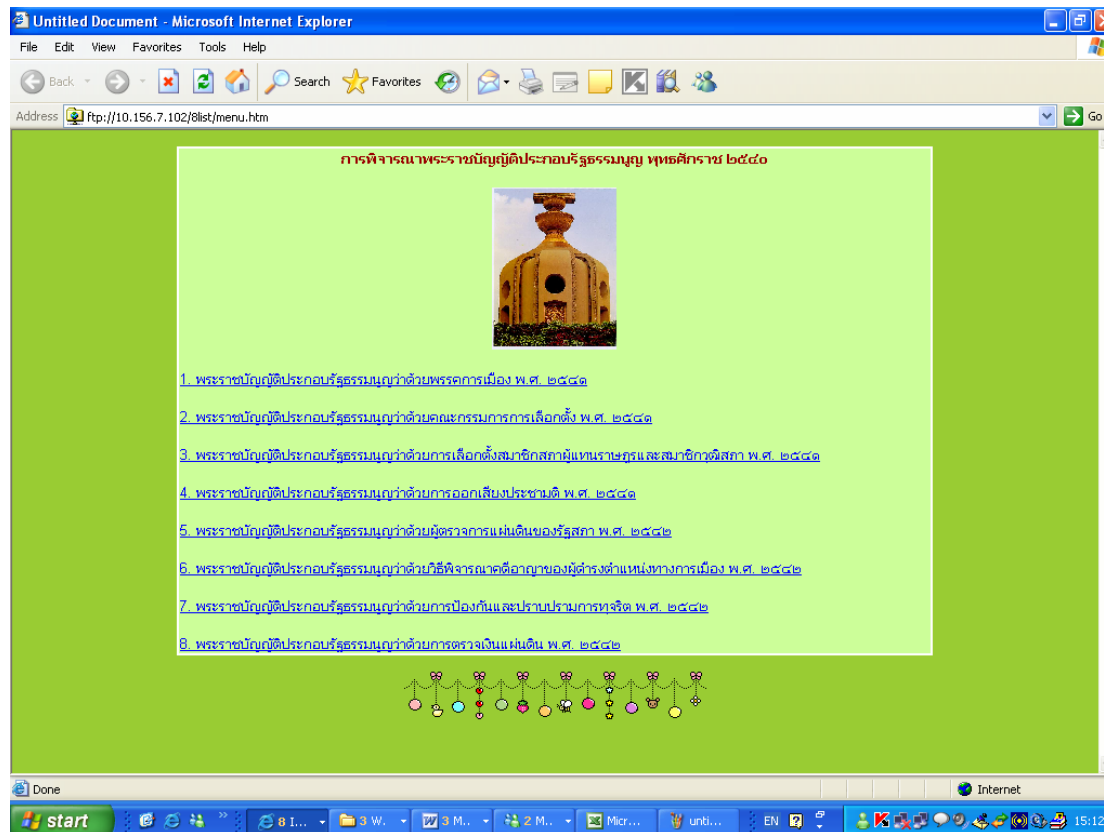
Untitled Document - Microsoft Internet Explorer

File Edit View Favorites Tools Help

Back Search Favorites

Address ftp://10.156.7.102/8list/menu.htm Go

การพิจารณาพระราชบัญญัติประกอบรัฐธรรมนูญ พุทธศักราช ๒๕๔๐

1. พระราชบัญญัติประกอบรัฐธรรมนูญว่าด้วยพรรคการเมือง พ.ศ. ๒๕๔๑

2. พระราชบัญญัติประกอบรัฐธรรมนูญว่าด้วยคณะกรรมการการเลือกตั้ง พ.ศ. ๒๕๔๑

3. พระราชบัญญัติประกอบรัฐธรรมนูญว่าด้วยการเลือกตั้งสมาชิกสภาผู้แทนราษฎรและสมาชิกวุฒิสภา พ.ศ. ๒๕๔๑

4. พระราชบัญญัติประกอบรัฐธรรมนูญว่าด้วยการออกเสียงประชามติ พ.ศ. ๒๕๔๑

5. พระราชบัญญัติประกอบรัฐธรรมนูญว่าด้วยผู้ตรวจการแผ่นดินของรัฐสภา พ.ศ. ๒๕๔๒

6. พระราชบัญญัติประกอบรัฐธรรมนูญว่าด้วยวิธีพิจารณาคดีอาญาของผู้ดำรงตำแหน่งทางการเมือง พ.ศ. ๒๕๔๒

7. พระราชบัญญัติประกอบรัฐธรรมนูญว่าด้วยการป้องกันและปราบปรามการทุจริต พ.ศ. ๒๕๔๒

8. พระราชบัญญัติประกอบรัฐธรรมนูญว่าด้วยการตรวจเงินแผ่นดิน พ.ศ. ๒๕๔๒

Done Internet

start 8 I... 3 W... 3 M... 2 M... Micr... unti... EN 15:12